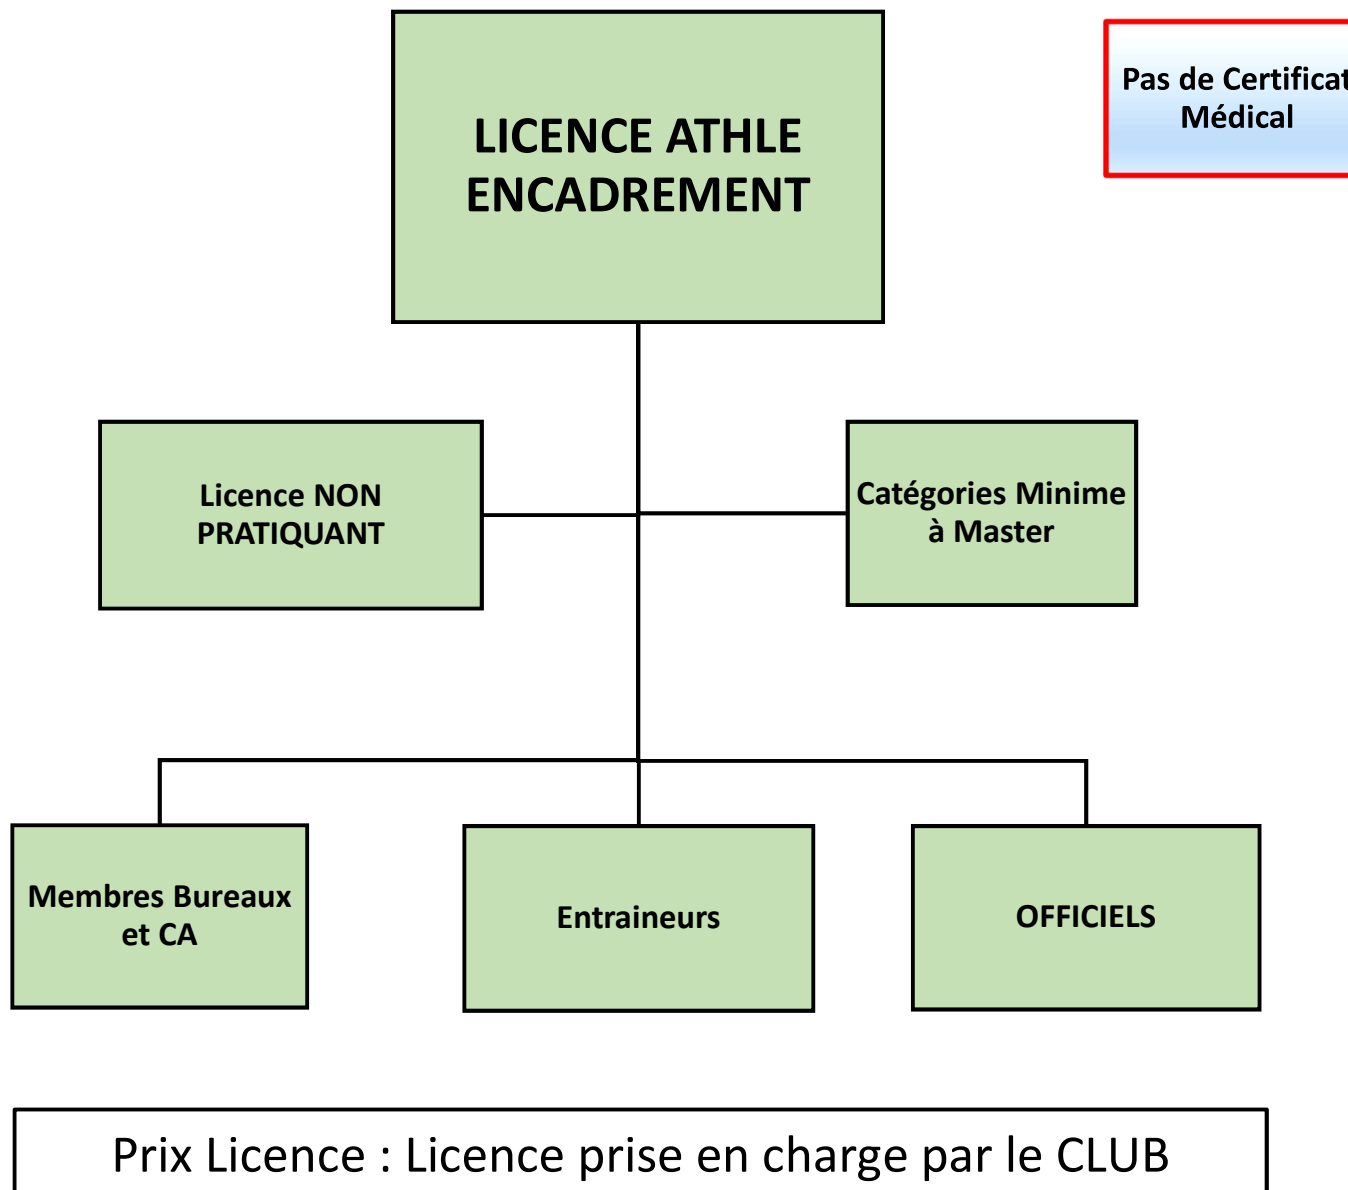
LICENCE ATHLE ENCADREMENT

Pas de Certificat Médical

Licence NON PRATIQUANT

Catégories Minime à Master

Membres Bureaux et CA

Entraineurs

OFFICIELS

Prix Licence : Licence prise en charge par le CLUB